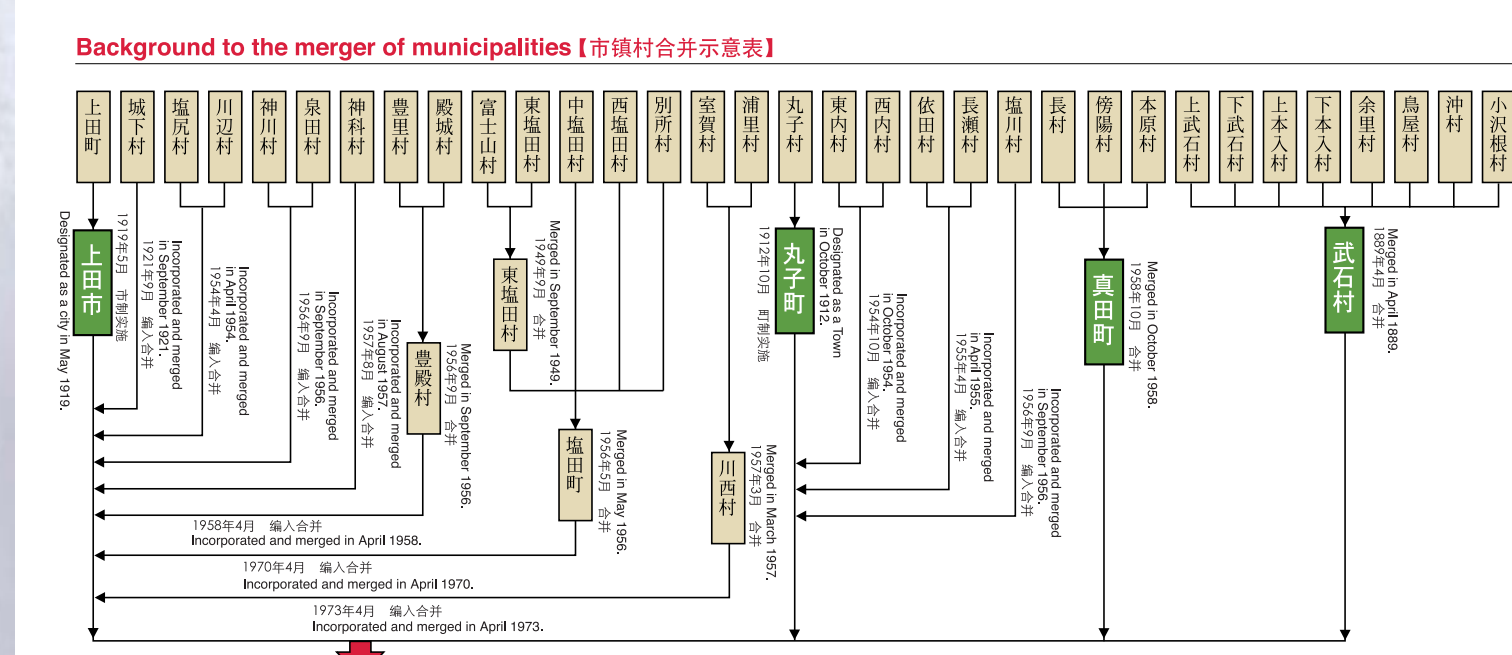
Background to the merger of municipalities【市镇村合并示意表】

上田町
城下村
塩尻村
川辺村
神川村
泉田村
神科村
豊里村
殿城村
富士山村
東塩田村
中塩田村
西塩田村
別所村
室賀村
浦里村
丸子村
東内村
西内村
依田村
長瀬村
塩川村
長村
傍陽村
本原村
上武石村
下武石村
上本入村
下本入村
余里村
鳥屋村
沖村
小沢根村

上田市
Designated as a city in May 1919.
1919年5月　市制实施
Incorporated and merged in September 1921.
1921年9月　编入合并
Incorporated and merged in April 1954.
1954年4月　编入合并
Incorporated and merged in September 1956.
1956年9月　编入合并
Incorporated and merged in August 1957.
1957年8月　编入合并

豊殿村
Merged in September 1956.
1956年9月　合并

東塩田村
Merged in September 1949.
1949年9月　合并

塩田町
Merged in May 1956.
1956年5月　合并

1958年4月　编入合并
Incorporated and merged in April 1958.
1970年4月　编入合并
Incorporated and merged in April 1970.
1973年4月　编入合并
Incorporated and merged in April 1973.

川西村
Merged in March 1957.
1957年3月　合并

丸子町
Designated as a Town in October 1912.
1912年10月　町制实施
Incorporated and merged in October 1954.
1954年10月　编入合并
Incorporated and merged in April 1955.
1955年4月　编入合并
Incorporated and merged in September 1956.
1956年9月　编入合并

真田町
Merged in October 1958.
1958年10月　合并

武石村
Merged in April 1889.
1889年4月　合并